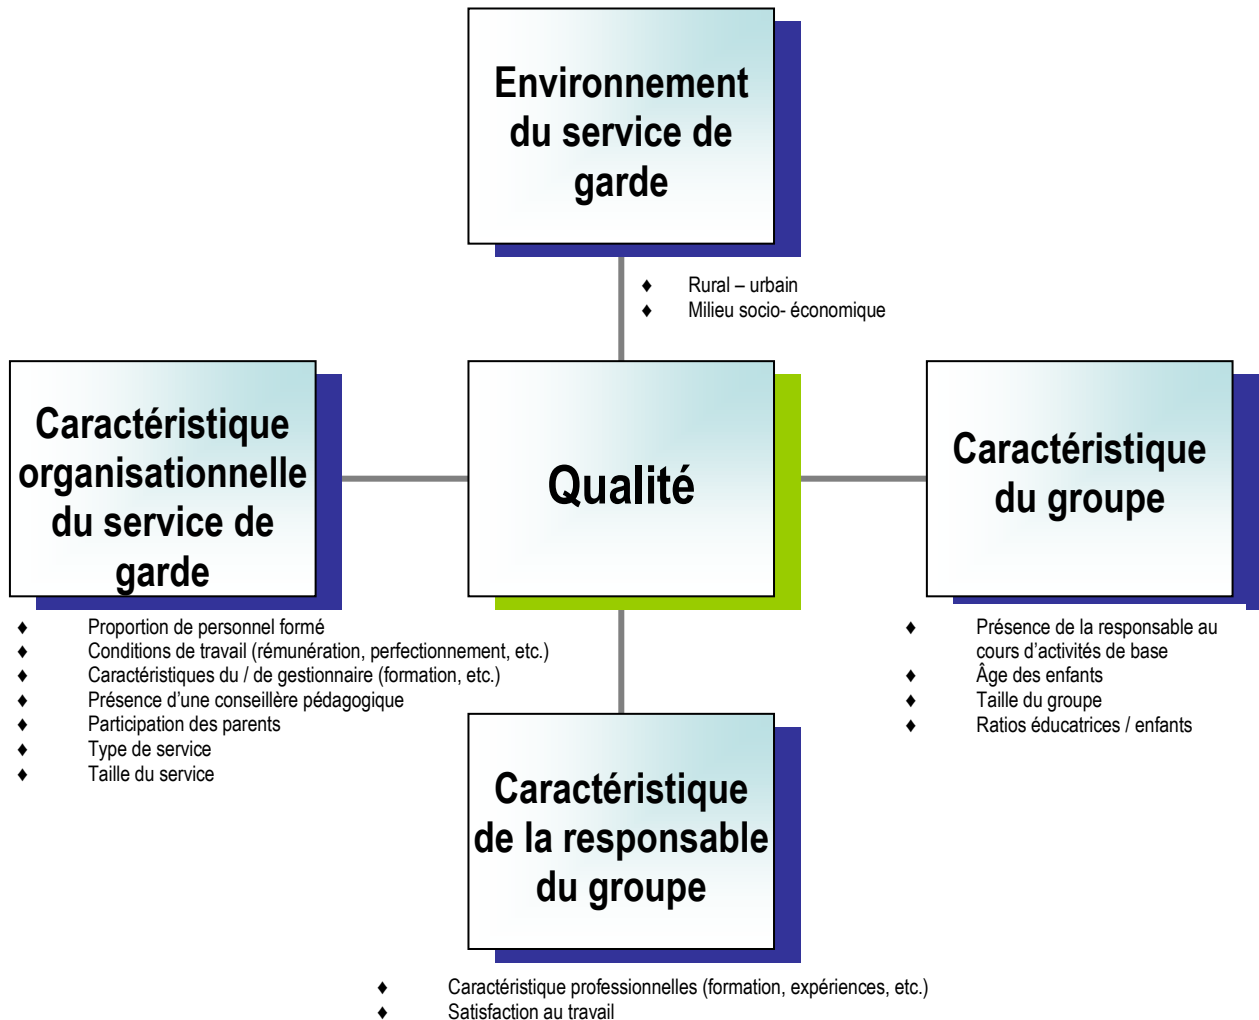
Environnement du service de garde

♦ Rural – urbain
♦ Milieu socio- économique

Caractéristique organisationnelle du service de garde

Qualité

Caractéristique du groupe

♦ Proportion de personnel formé
♦ Conditions de travail (rémunération, perfectionnement, etc.)
♦ Caractéristiques du / de gestionnaire (formation, etc.)
♦ Présence d'une conseillère pédagogique
♦ Participation des parents
♦ Type de service
♦ Taille du service

♦ Présence de la responsable au cours d'activités de base
♦ Âge des enfants
♦ Taille du groupe
♦ Ratios éducatrices / enfants

Caractéristique de la responsable du groupe

♦ Caractéristique professionnelles (formation, expériences, etc.)
♦ Satisfaction au travail